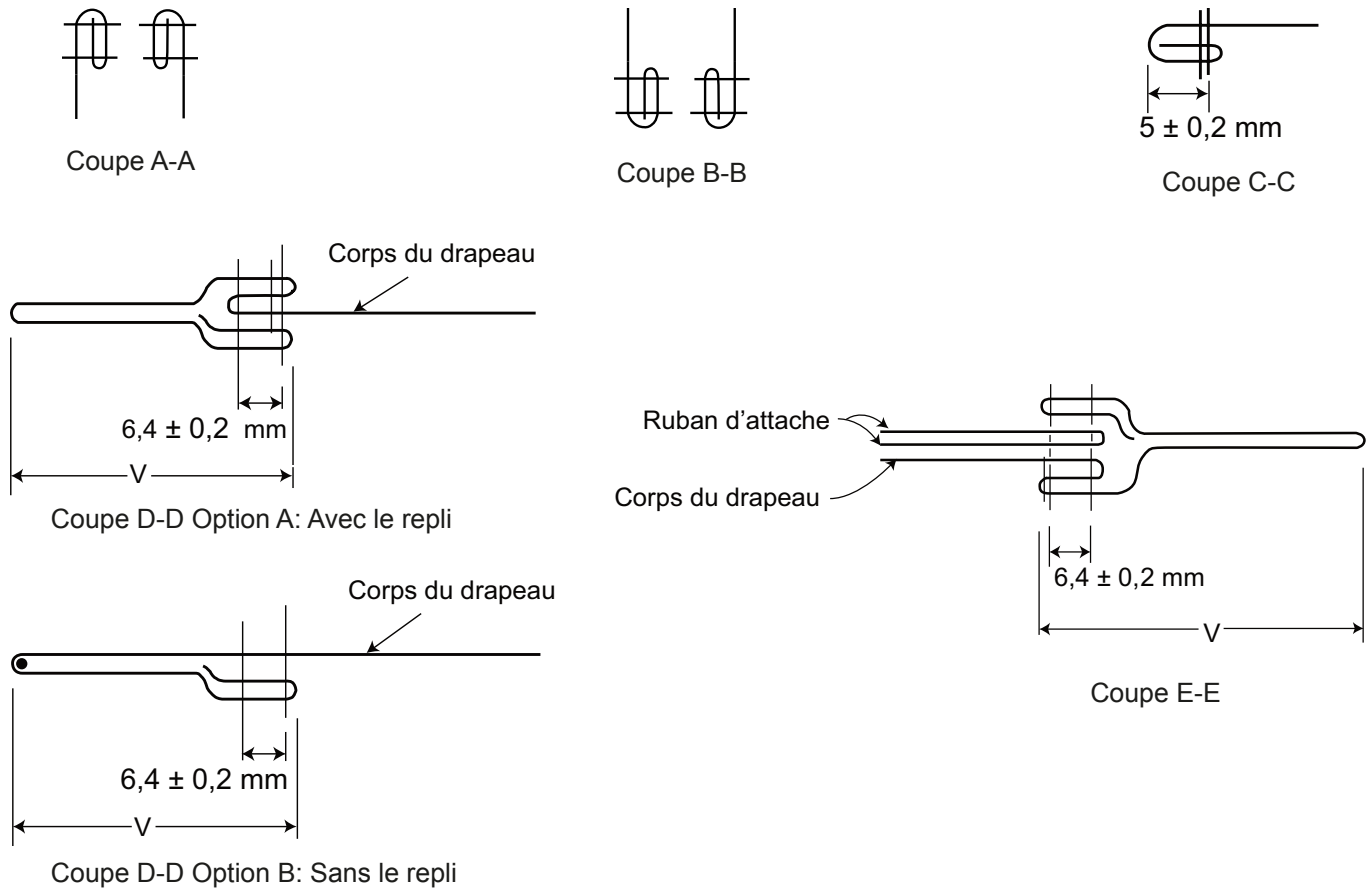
Coupe A-A

Coupe B-B

$5 \pm 0,2$ mm

Coupe C-C

Corps du drapeau

$6,4 \pm 0,2$ mm

V

Coupe D-D Option A: Avec le repli

Corps du drapeau

$6,4 \pm 0,2$ mm

V

Coupe D-D Option B: Sans le repli

Ruban d’attache

Corps du drapeau

$6,4 \pm 0,2$ mm

V

Coupe E-E